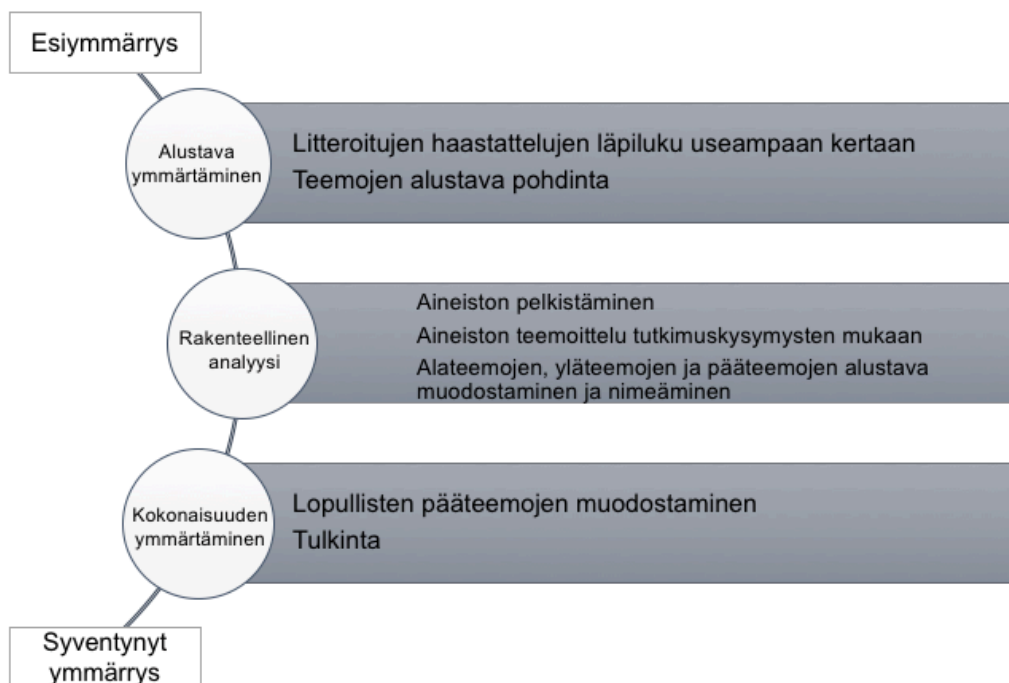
Esiymmärrys

Alustava ymmärtäminen

Litteroitujen haastattelujen läpiluku useampaan kertaan

Teemojen alustava pohdinta

Rakenteellinen analyysi

Aineiston pelkistäminen

Aineiston teemoittelu tutkimuskysymysten mukaan

Alateemojen, yläteemojen ja pääteemojen alustava muodostaminen ja nimeäminen

Kokonaisuuden ymmärtäminen

Lopullisten pääteemojen muodostaminen

Tulkinta

Syventynyt ymmärrys